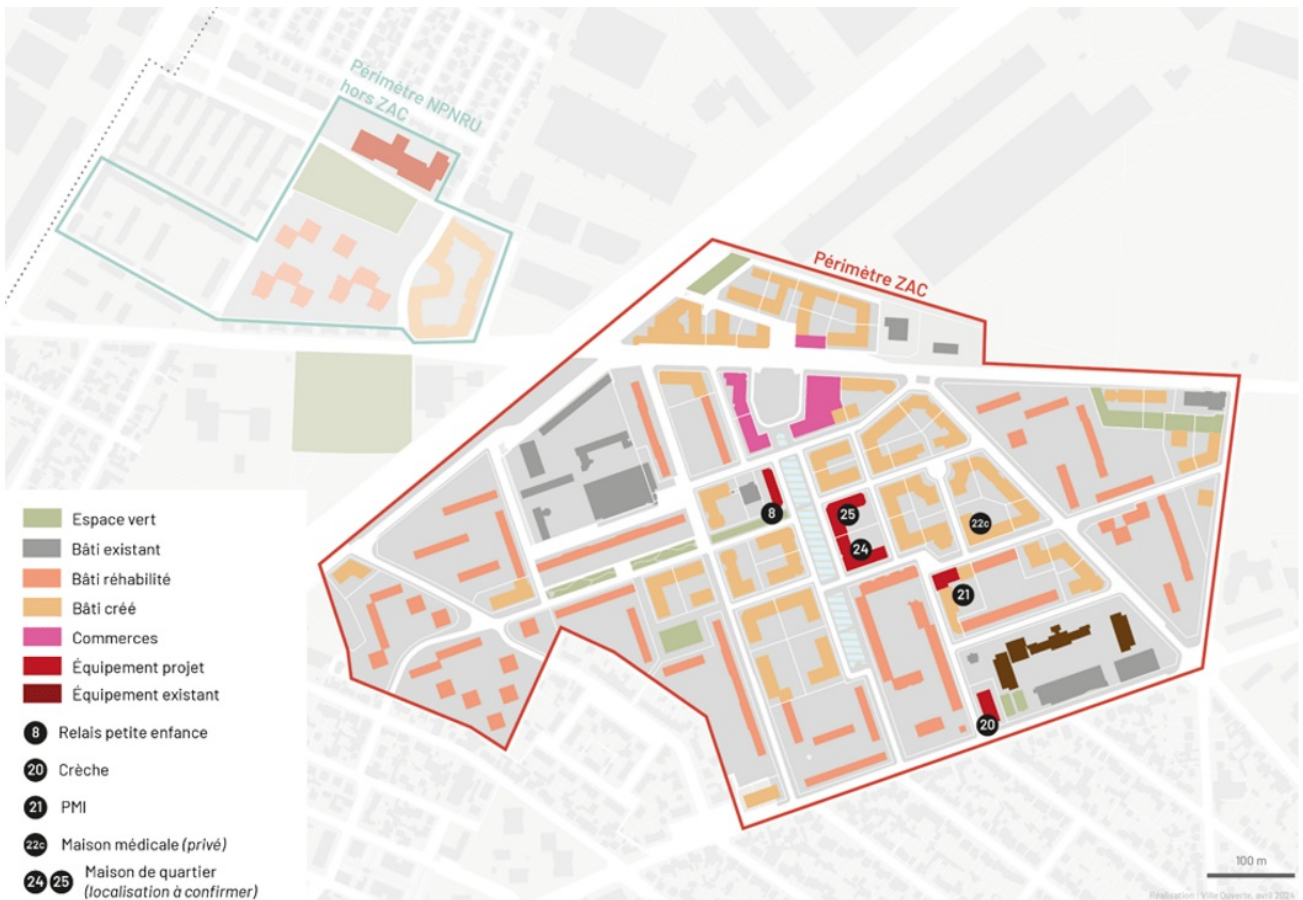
Périmètre NPNRU hors ZAC

Périmètre ZAC

8

25

24

22c

21

20

Espace vert
Bâti existant
Bâti réhabilité
Bâti créé
Commerces
Équipement projet
Équipement existant

8 Relais petite enfance
20 Crèche
21 PMI
22c Maison médicale *(privé)*
24 25 Maison de quartier *(localisation à confirmer)*

100 m

Réalisation : Ville Ouverte, avril 2024